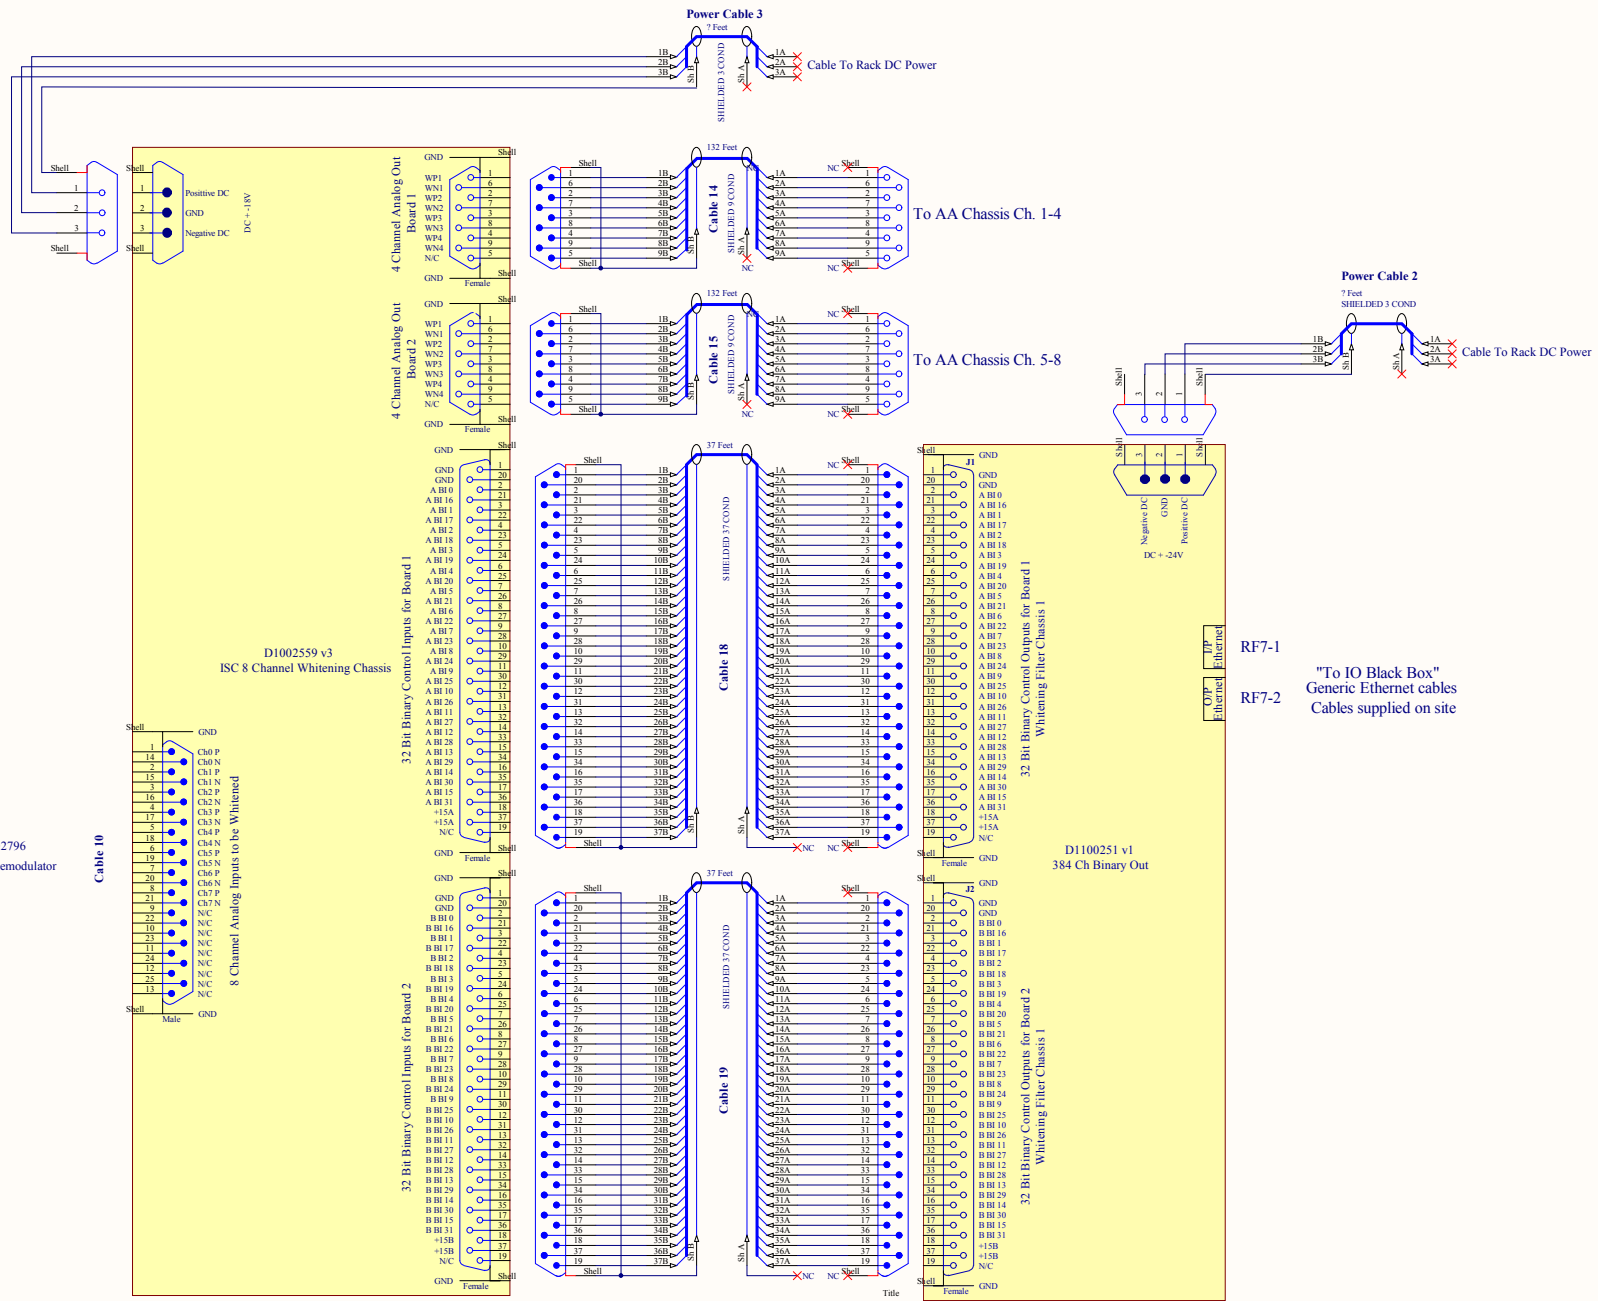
Power Cable 3
? Feet
1B
2B
3B
Sh B
SHIELDED 3 COND
Sh A
1A
2A
3A
Cable To Rack DC Power

Shell
1
2
3
Shell
Shell
1
2
3
Shell
Positive DC
GND
Negative DC
DC + -18V

4 Channel Analog Out Board 1
GND
WP1
WN1
WP2
WN2
WP3
WN3
WP4
WN4
N/C
GND
Female
Cable 14
132 Feet
SHIELDED 9 COND
To AA Chassis Ch. 1-4

4 Channel Analog Out Board 2
GND
WP1
WN1
WP2
WN2
WP3
WN3
WP4
WN4
N/C
GND
Female
Cable 15
132 Feet
SHIELDED 9 COND
To AA Chassis Ch. 5-8

Power Cable 2
? Feet
SHIELDED 3 COND
1B
2B
3B
Sh B
Sh A
1A
2A
3A
Cable To Rack DC Power
Negative DC
GND
Positive DC
DC + -24V

D1002559 v3
ISC 8 Channel Whitening Chassis

32 Bit Binary Control Inputs for Board 1
GND
GND
A BI 0
A BI 16
A BI 1
A BI 17
A BI 2
A BI 18
A BI 3
A BI 19
A BI 4
A BI 20
A BI 5
A BI 21
A BI 6
A BI 22
A BI 7
A BI 23
A BI 8
A BI 24
A BI 9
A BI 25
A BI 10
A BI 26
A BI 11
A BI 27
A BI 12
A BI 28
A BI 13
A BI 29
A BI 14
A BI 30
A BI 15
A BI 31
+15A
+15A
N/C
GND
Female
37 Feet
SHIELDED 37 COND
Cable 18
NC

8 Channel Analog Inputs to be Whitened
GND
Ch0 P
Ch0 N
Ch1 P
Ch1 N
Ch2 P
Ch2 N
Ch3 P
Ch3 N
Ch4 P
Ch4 N
Ch5 P
Ch5 N
Ch6 P
Ch6 N
Ch7 P
Ch7 N
N/C
GND
Male
Cable 10
2796
emodulator

32 Bit Binary Control Inputs for Board 2
GND
GND
B BI 0
B BI 16
B BI 1
B BI 17
B BI 2
B BI 18
B BI 3
B BI 19
B BI 4
B BI 20
B BI 5
B BI 21
B BI 6
B BI 22
B BI 7
B BI 23
B BI 8
B BI 24
B BI 9
B BI 25
B BI 10
B BI 26
B BI 11
B BI 27
B BI 12
B BI 28
B BI 13
B BI 29
B BI 14
B BI 30
B BI 15
B BI 31
+15B
+15B
N/C
GND
Female
37 Feet
SHIELDED 37 COND
Cable 19

J1
32 Bit Binary Control Outputs for Board 1
Whitening Filter Chassis 1
J2
32 Bit Binary Control Outputs for Board 2
Whitening Filter Chassis 1
D1100251 v1
384 Ch Binary Out
I/P Ethernet
O/P Ethernet
RF7-1
RF7-2
"To IO Black Box"
Generic Ethernet cables
Cables supplied on site
Title